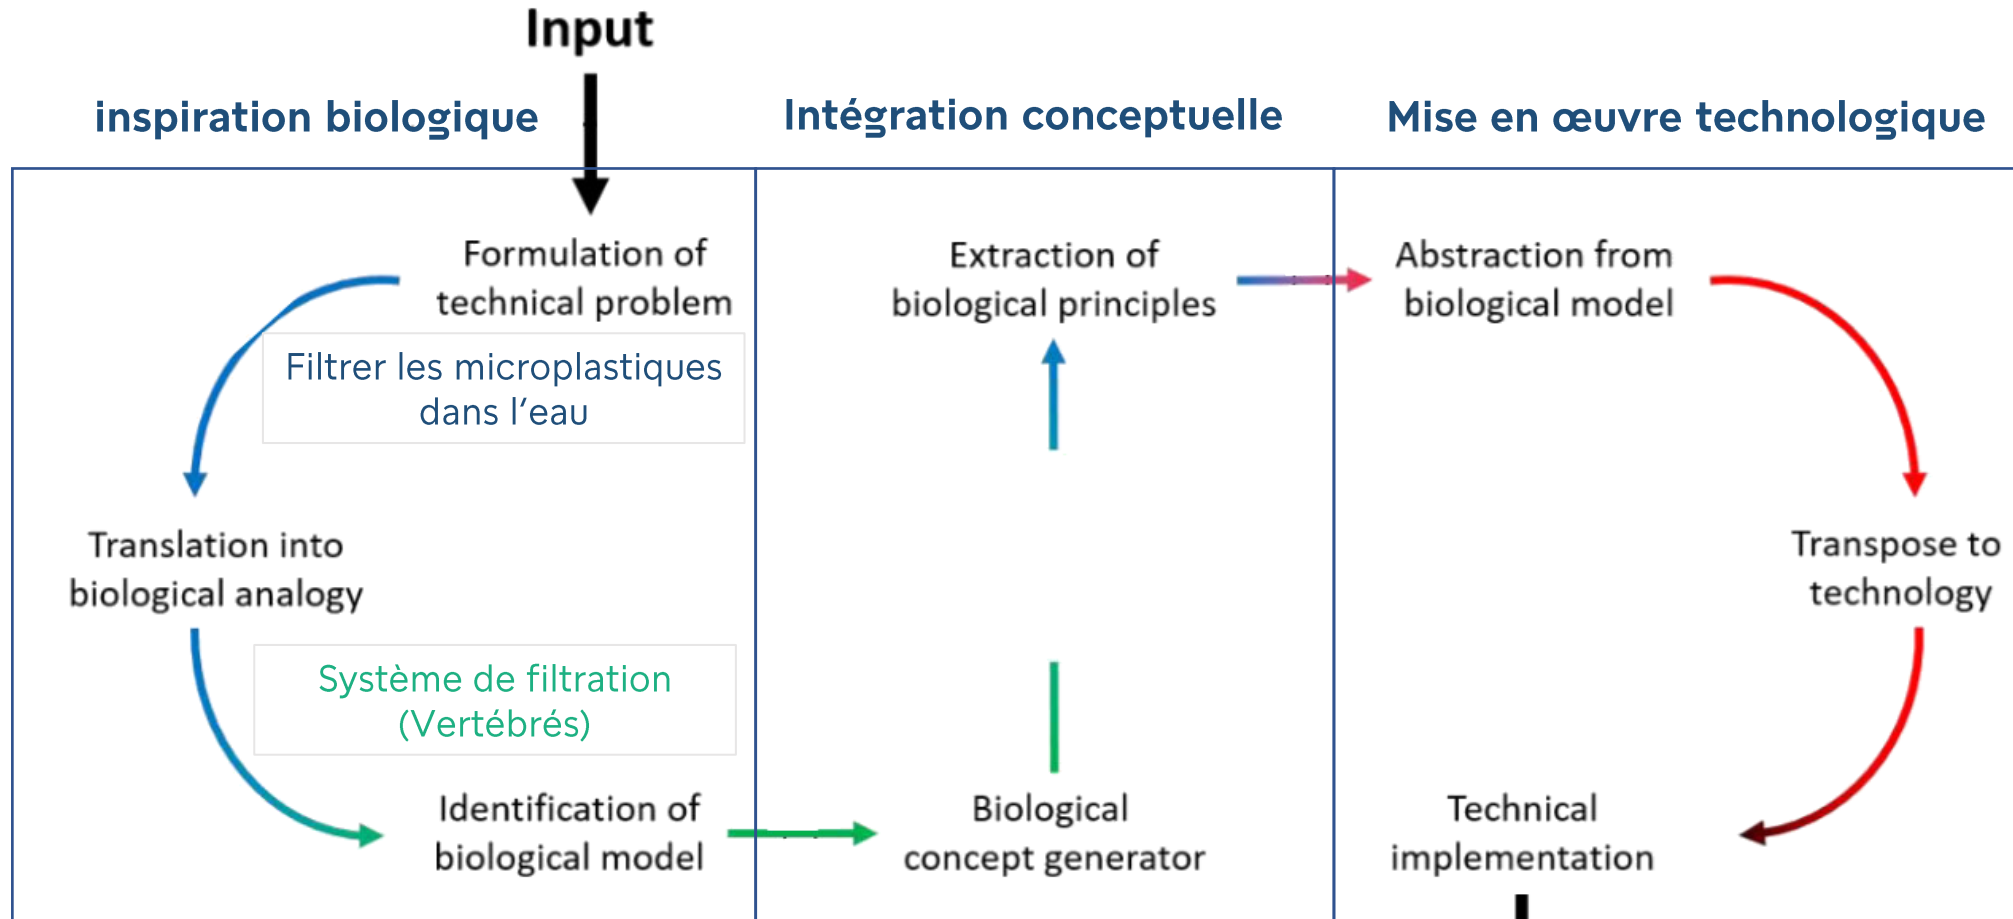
Input

inspiration biologique

Intégration conceptuelle

Mise en œuvre technologique

Formulation of technical problem

Filtrer les microplastiques dans l’eau

Translation into biological analogy

Système de filtration (Vertébrés)

Identification of biological model

Extraction of biological principles

Biological concept generator

Abstraction from biological model

Transpose to technology

Technical implementation